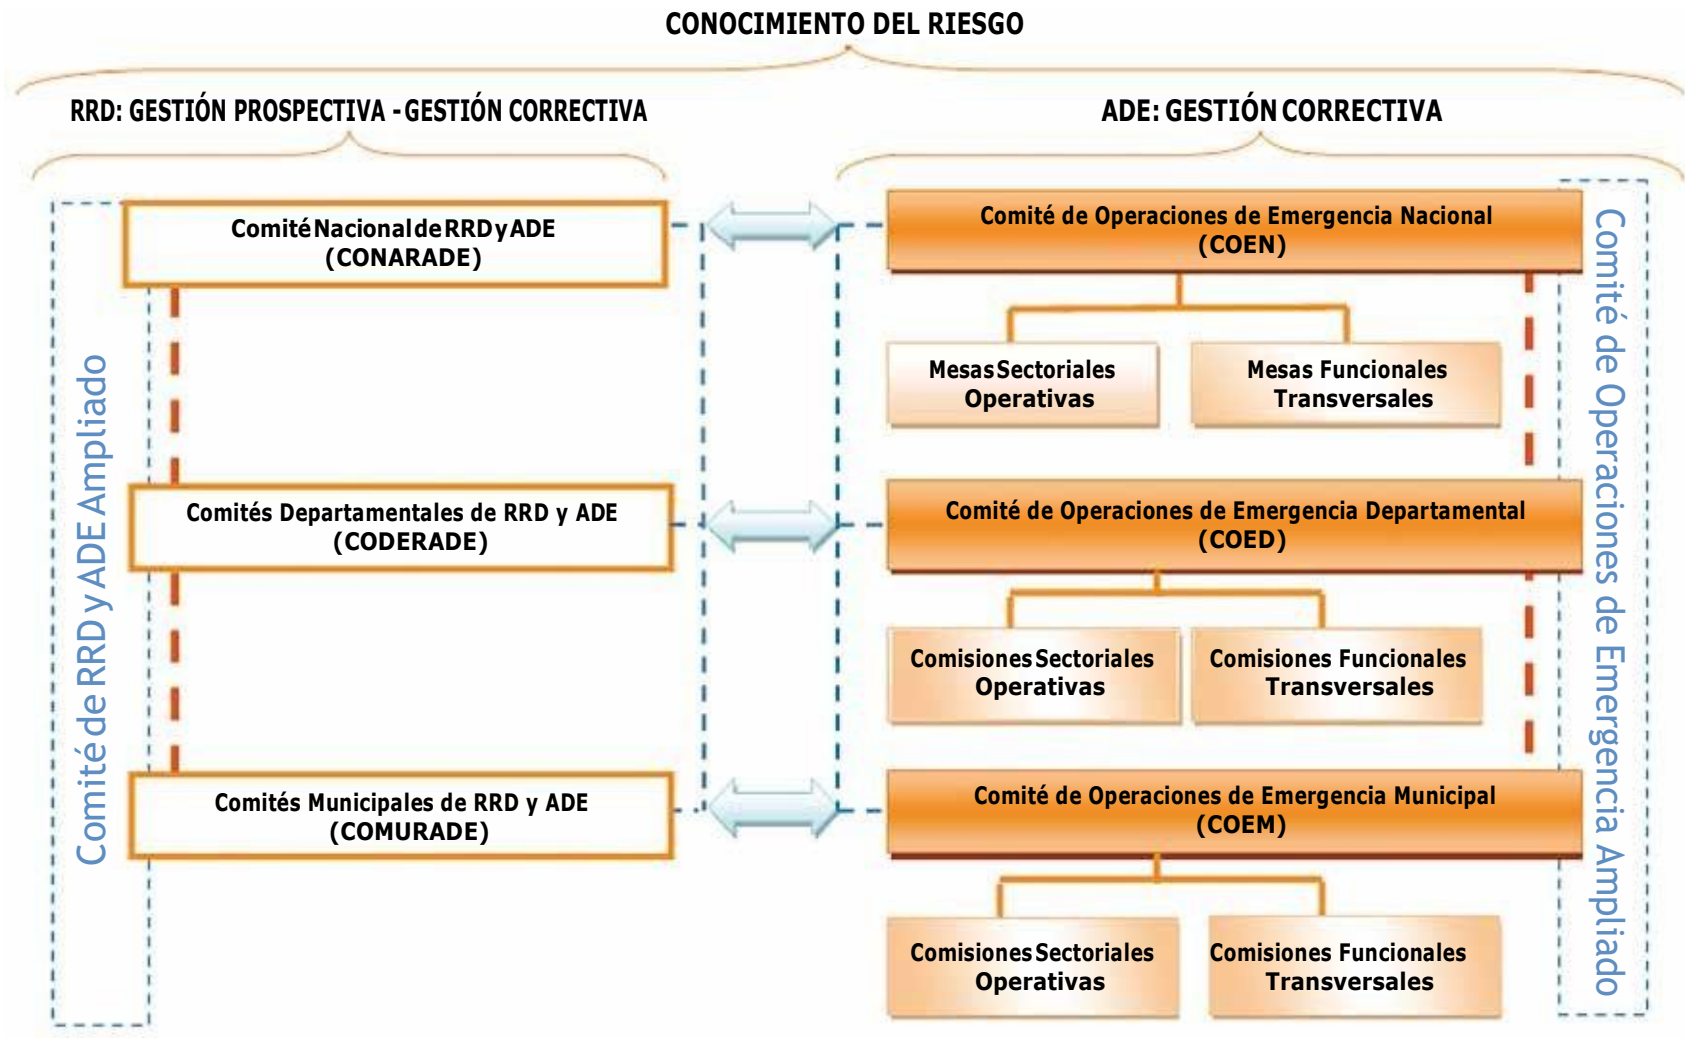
CONOCIMIENTO DEL RIESGO

RRD: GESTIÓN PROSPECTIVA - GESTIÓN CORRECTIVA

ADE: GESTIÓN CORRECTIVA

Comité de RRD y ADE Ampliado

Comité Nacional de RRD y ADE (CONARADE)

Comités Departamentales de RRD y ADE (CODERADE)

Comités Municipales de RRD y ADE (COMURADE)

Comité de Operaciones de Emergencia Nacional (COEN)

Mesas Sectoriales Operativas

Mesas Funcionales Transversales

Comité de Operaciones de Emergencia Departamental (COED)

Comisiones Sectoriales Operativas

Comisiones Funcionales Transversales

Comité de Operaciones de Emergencia Municipal (COEM)

Comisiones Sectoriales Operativas

Comisiones Funcionales Transversales

Comité de Operaciones de Emergencia Ampliado